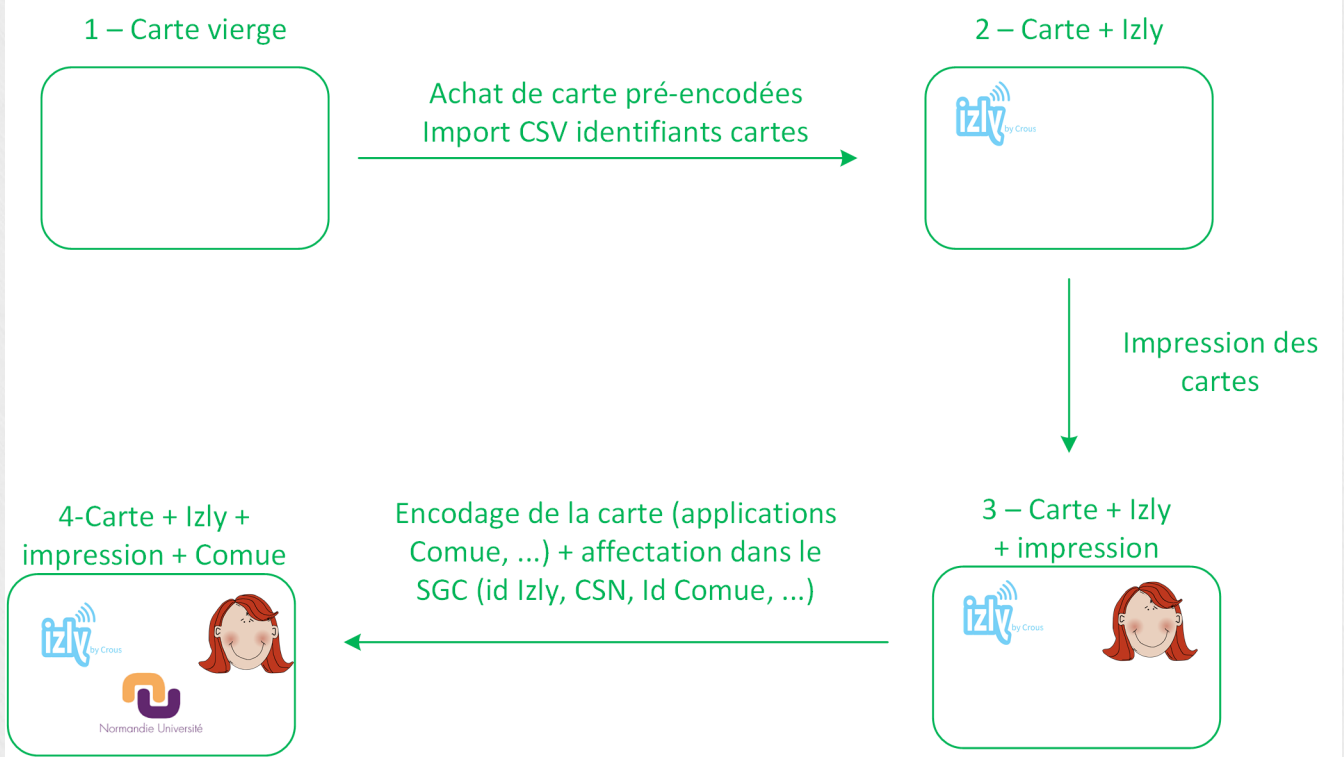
1 – Carte vierge

Achat de carte pré-encodées
Import CSV identifiants cartes

2 – Carte + Izly

izly by Crous

Impression des cartes

4-Carte + Izly + impression + Comue

izly by Crous

Normandie Université

Encodage de la carte (applications Comue, ...) + affectation dans le SGC (id Izly, CSN, Id Comue, ...)

3 – Carte + Izly + impression

izly by Crous